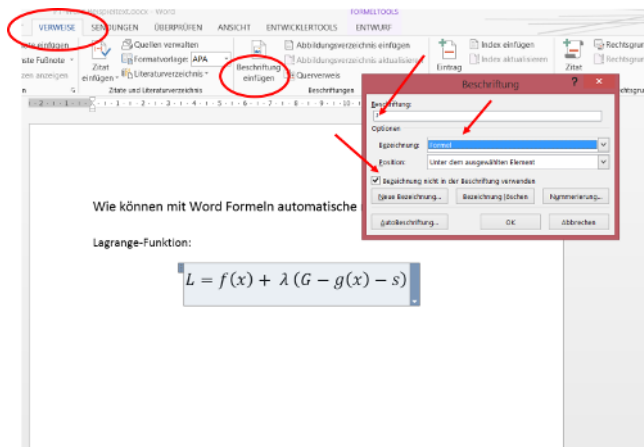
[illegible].docx - Word

FORMELTOOLS

VERWEISE | SENDUNGEN | ÜBERPRÜFEN | ANSICHT | ENTWICKLERTOOLS | ENTWURF

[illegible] einfügen
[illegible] Fußnote
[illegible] anzeigen

Zitat einfügen
Quellen verwalten
Formatvorlage: APA
Literaturverzeichnis
Zitate und Literaturverzeichnis

Beschriftung einfügen
Abbildungsverzeichnis einfügen
Abbildungsverzeichnis aktualisieren
Querverweis
Beschriftungen

Eintrag
Index einfügen
Index aktualisieren

Zitat
Rechtsgrundlagen

Beschriftung

Beschriftung:
(1)

Optionen

Bezeichnung: Formel

Position: Unter dem ausgewählten Element

Bezeichnung nicht in der Beschriftung verwenden

Neue Bezeichnung... | Bezeichnung löschen | Nummerierung...

AutoBeschriftung... | OK | Abbrechen

Wie können mit Word Formeln automatische

Lagrange-Funktion:

$L = f(x) + \lambda(G - g(x) - s)$